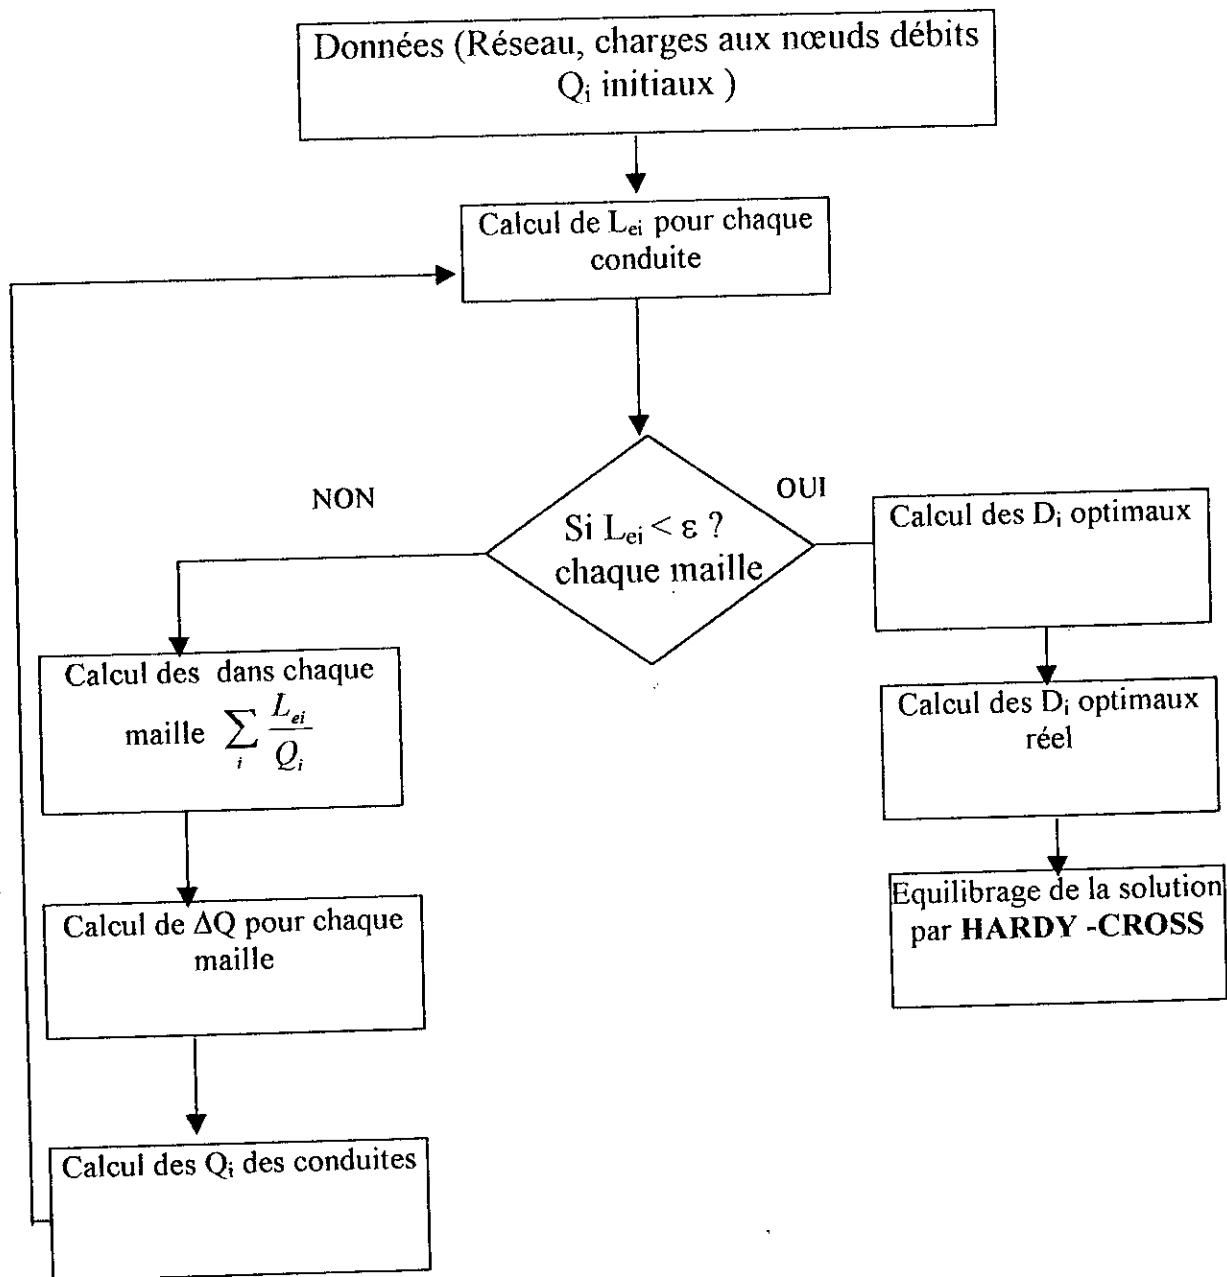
Données (Réseau, charges aux nœuds débits $Q_i$ initiaux )

Calcul de $L_{ei}$ pour chaque conduite

NON

Si $L_{ei} < \varepsilon$ ? chaque maille

OUI

Calcul des $D_i$ optimaux

Calcul des dans chaque maille $\sum_i \frac{L_{ei}}{Q_i}$

Calcul des $D_i$ optimaux réel

Calcul de $\Delta Q$ pour chaque maille

Equilibrage de la solution par **HARDY -CROSS**

Calcul des $Q_i$ des conduites